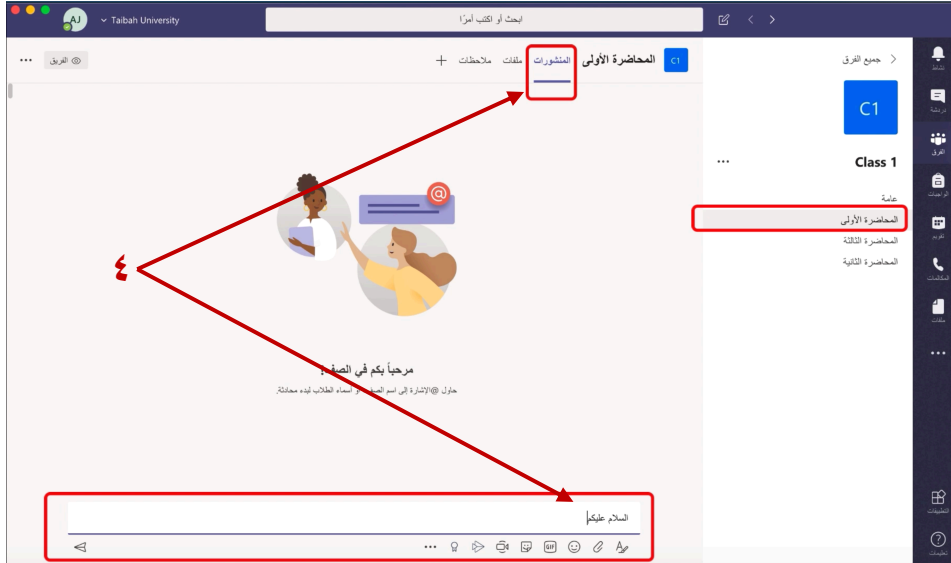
AJ Taibah University

ابحث أو اكتب أمرًا

C1 المحاضرة الأولى المنشورات ملفات ملاحظات +

الفريق ...

جميع الفرق

C1

Class 1 ...

عامة

المحاضرة الأولى

المحاضرة الثالثة

المحاضرة الثانية

٤

مرحباً بكم في الصف!

حاول @الإشارة إلى اسم الصف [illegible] أو أسماء الطلاب لبدء محادثة.

السلام عليكم

GIF

نشاط

دردشة

الفرق

الواجبات

تقويم

المكالمات

ملفات

...

التطبيقات

تعليمات